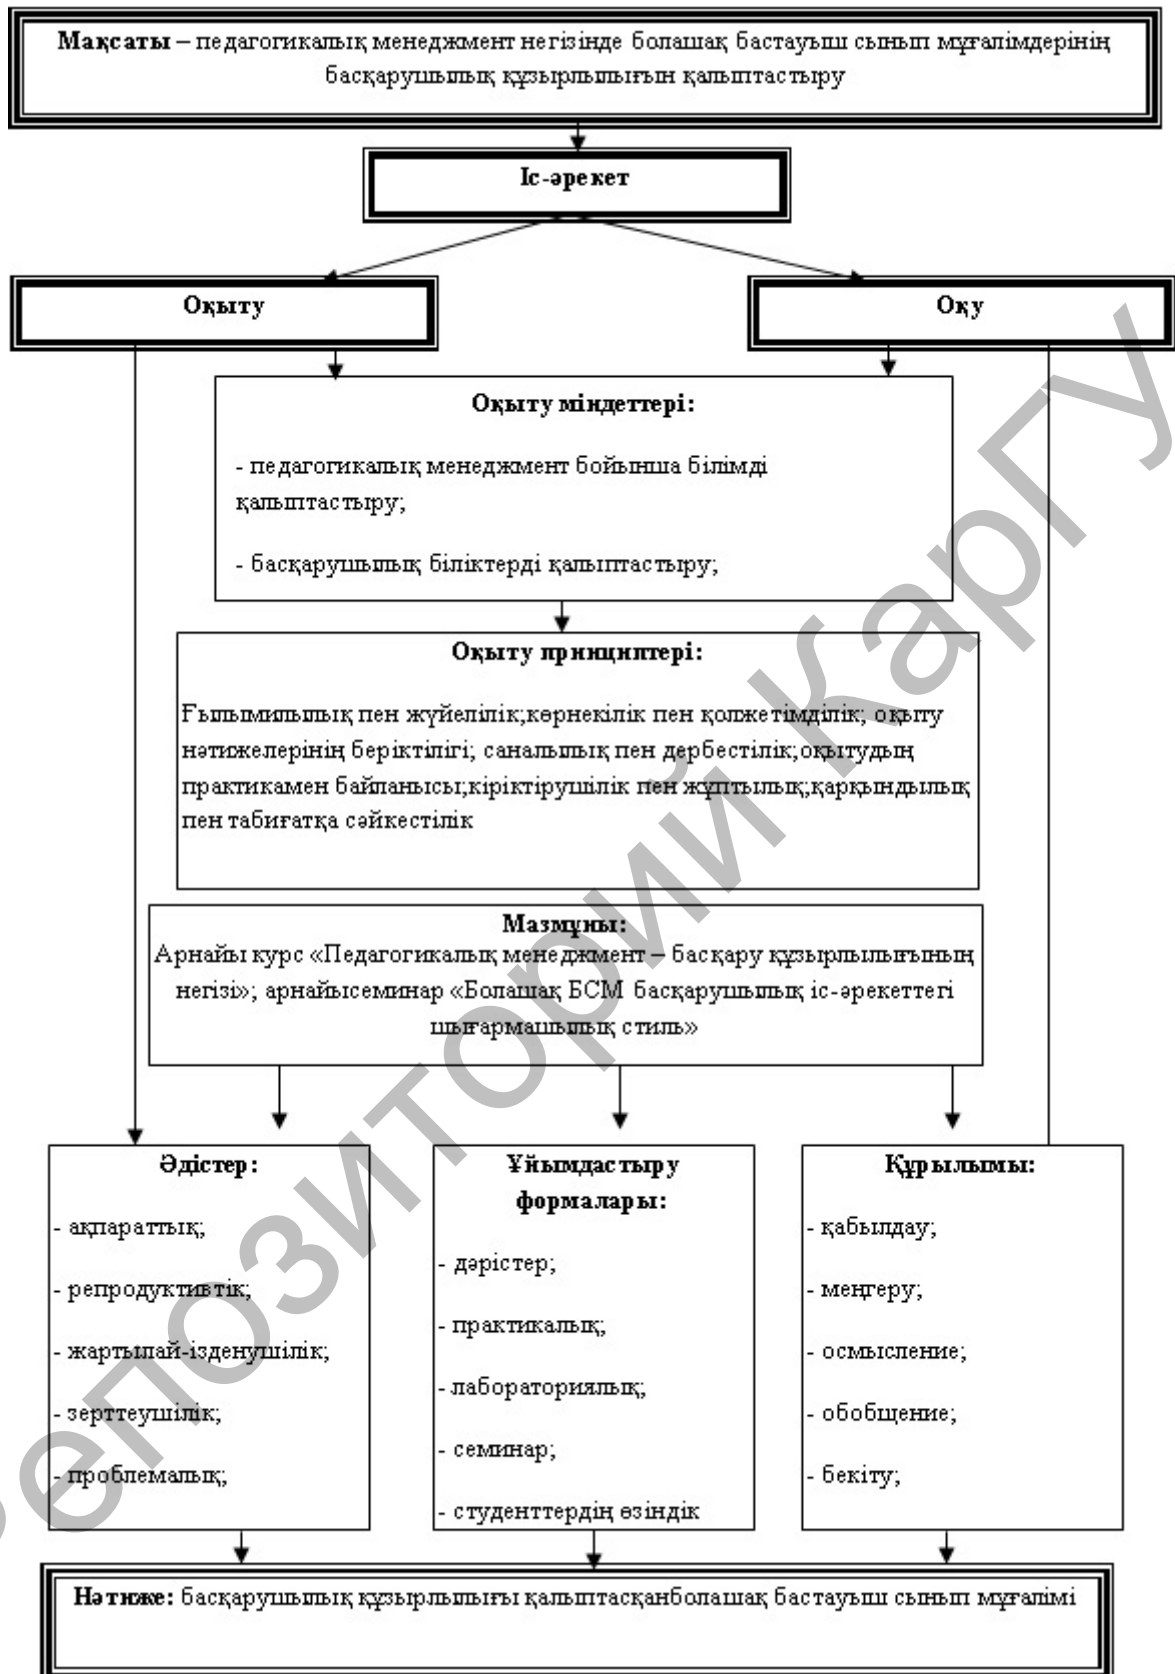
**Мақсаты** – педагогикалық менеджмент негізінде болашақ бастауыш сынып мұғалімдерінің басқарушылық құзырлылығын қалыптастыру

**Іс-әрекет**

**Оқыту**

**Оқу**

**Оқыту міндеттері:**

- педагогикалық менеджмент бойынша білімді қалыптастыру;

- басқарушылық біліктерді қалыптастыру;

**Оқыту принциптері:**

Ғылымилылық пен жүйелілік;көрнекілік пен қолжетімділік; оқыту нәтижелерінің беріктілігі; саналылық пен дербестілік;оқытудың практикамен байланысы;кіріктірушілік пен жұптылық;қарқындылық пен табиғатқа сәйкестілік

**Мазмұны:**
Арнайы курс «Педагогикалық менеджмент – басқару құзырлылығының негізі»; арнайысеминар «Болашақ БСМ басқарушылық іс-әрекеттегі шығармашылық стиль»

**Әдістер:**

- ақпараттық;

- репродуктивтік;

- жартылай-ізденушілік;

- зерттеушілік;

- проблемалық;

**Ұйымдастыру формалары:**

- дәрістер;

- практикалық;

- лабораториялық;

- семинар;

- студенттердің өзіндік

**Құрылымы:**

- қабылдау;

- меңгеру;

- осмысление;

- обобщение;

- бекіту;

**Нәтиже:** басқарушылық құзырлылығы қалыптасқанболашақ бастауыш сынып мұғалімі

Репозиторий КарГУ